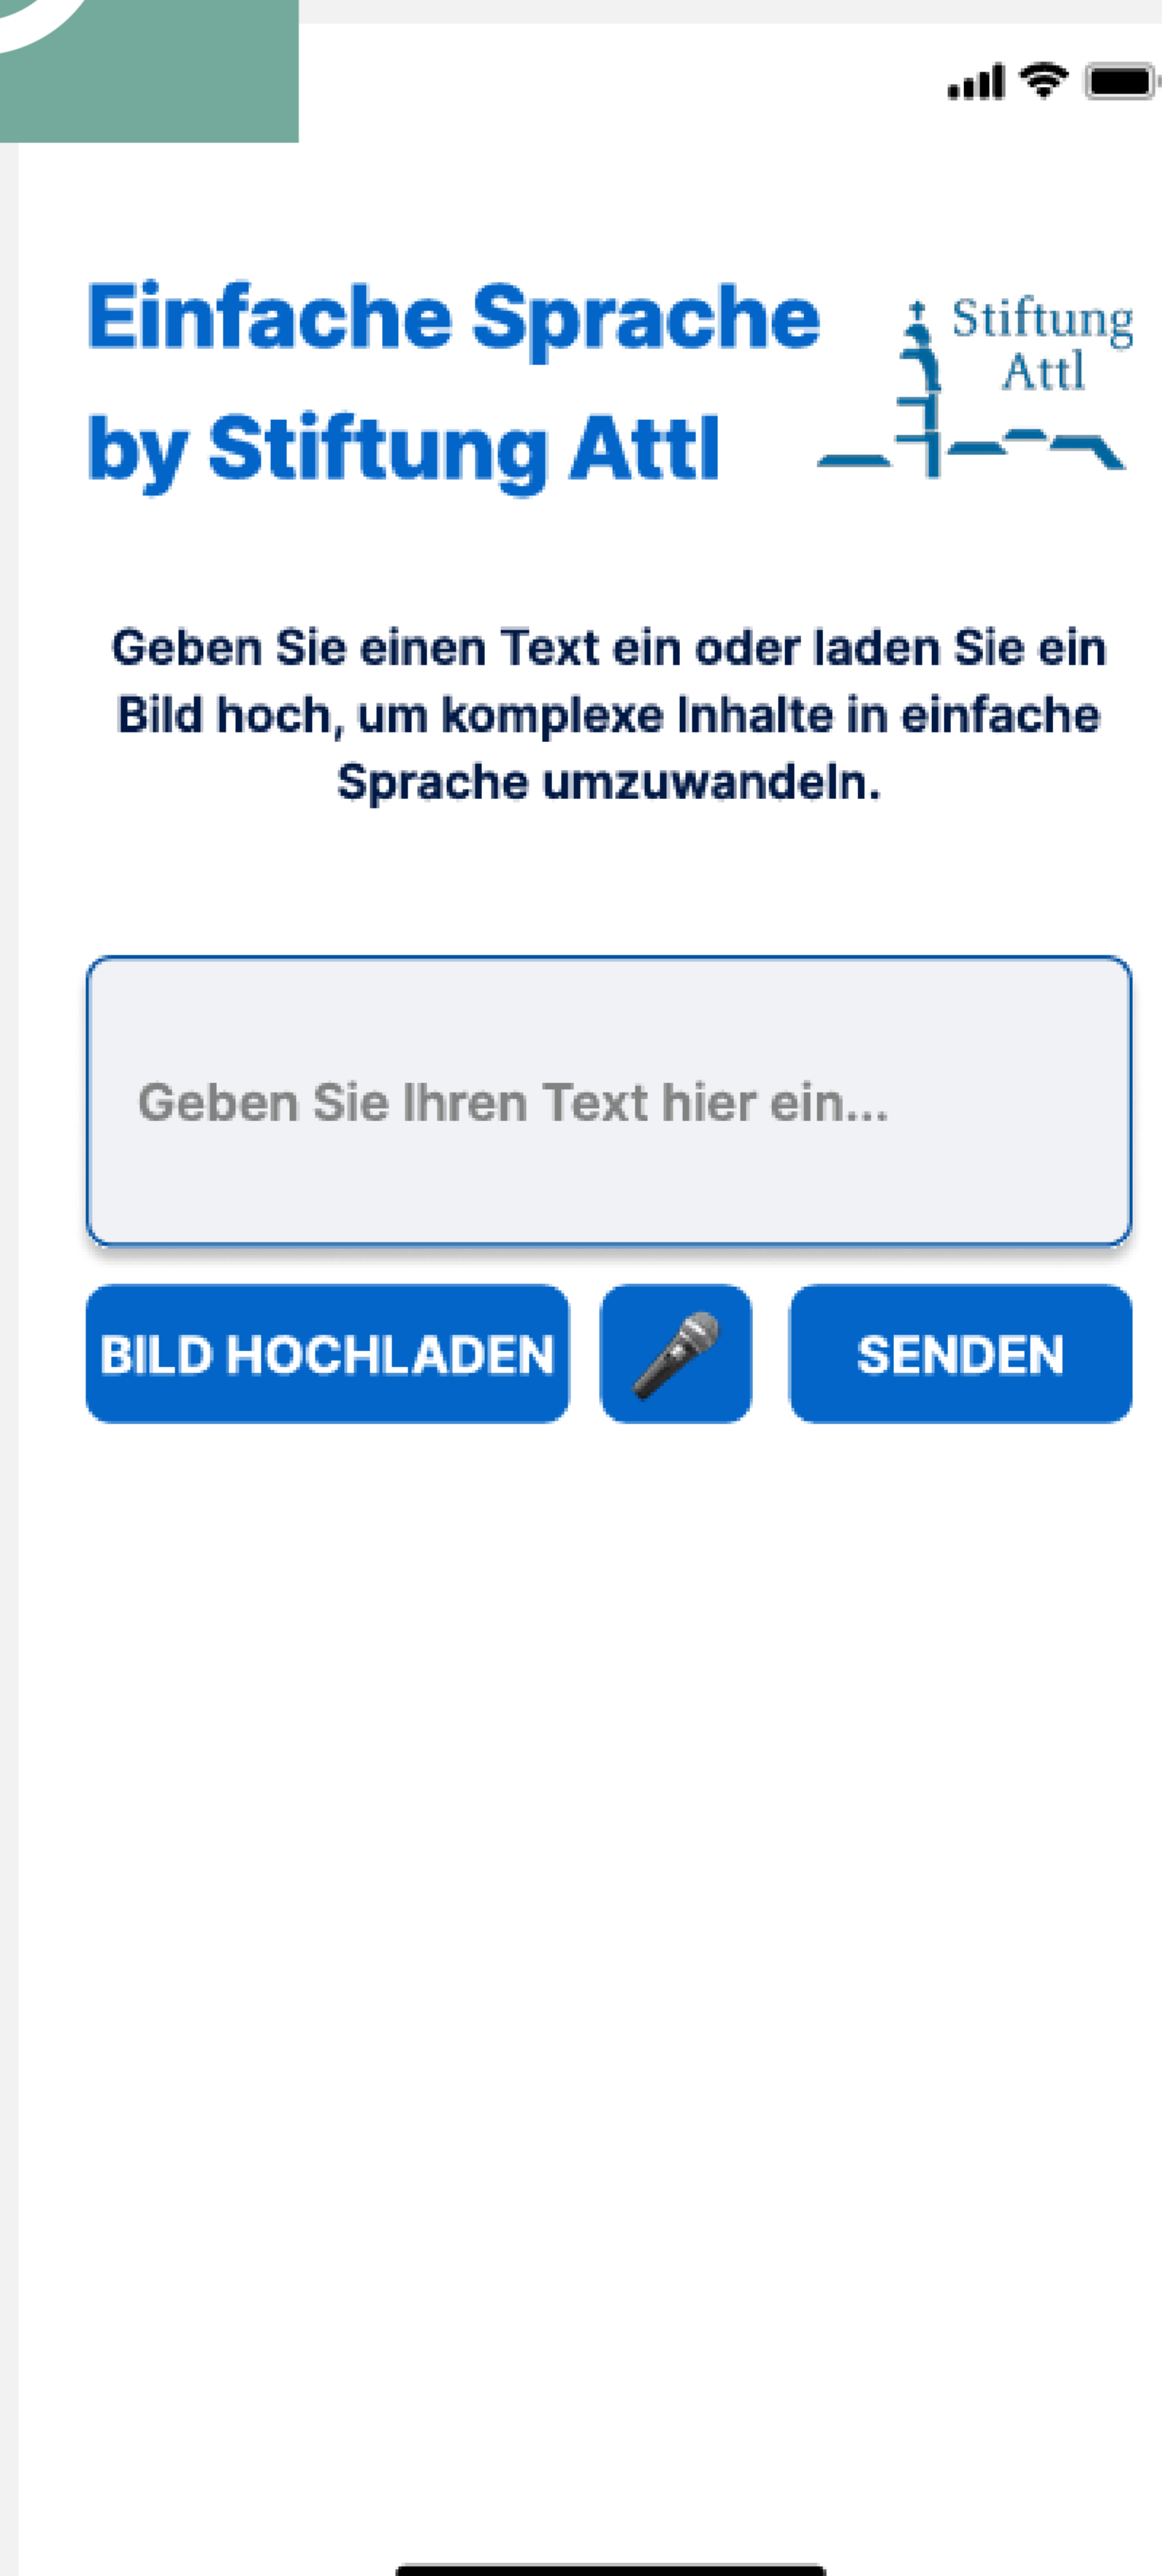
Einfache Sprache by Stiftung Attl

Stiftung Attl

Geben Sie einen Text ein oder laden Sie ein Bild hoch, um komplexe Inhalte in einfache Sprache umzuwandeln.

Geben Sie Ihren Text hier ein...

BILD HOCHLADEN

SENDEN